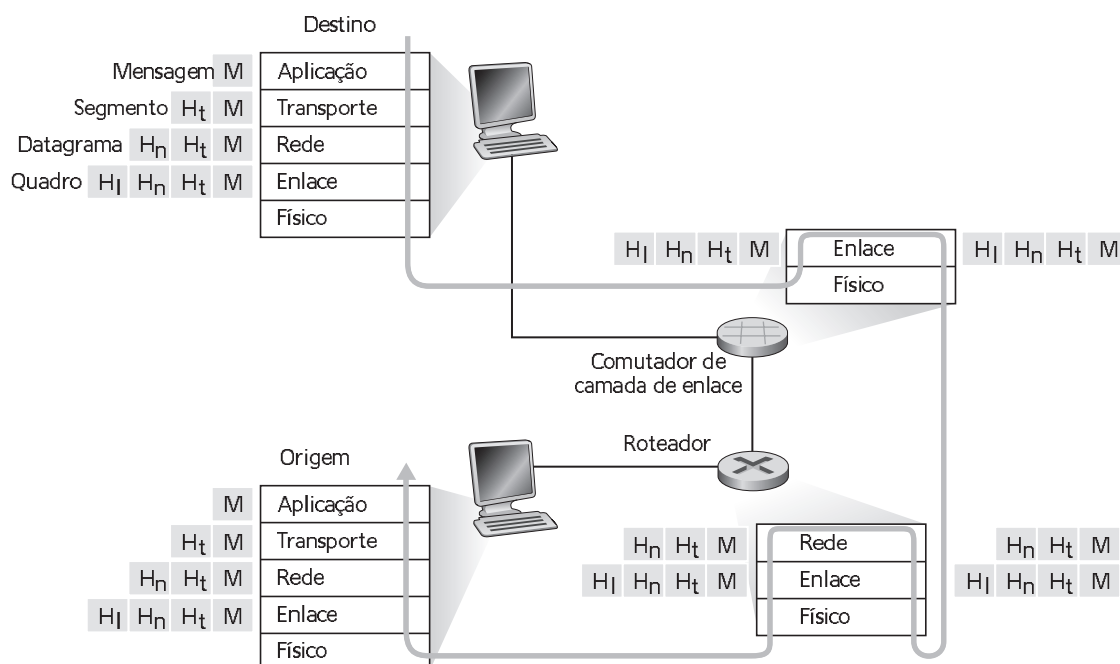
Destino

Mensagem M | Aplicação
Segmento $H_t$ M | Transporte
Datagrama $H_n$ $H_t$ M | Rede
Quadro $H_l$ $H_n$ $H_t$ M | Enlace
Físico

$H_l$ $H_n$ $H_t$ M | Enlace | $H_l$ $H_n$ $H_t$ M
Físico

Comutador de camada de enlace

Roteador

Origem

M | Aplicação
$H_t$ M | Transporte
$H_n$ $H_t$ M | Rede
$H_l$ $H_n$ $H_t$ M | Enlace
Físico

$H_n$ $H_t$ M | Rede | $H_n$ $H_t$ M
$H_l$ $H_n$ $H_t$ M | Enlace | $H_l$ $H_n$ $H_t$ M
Físico